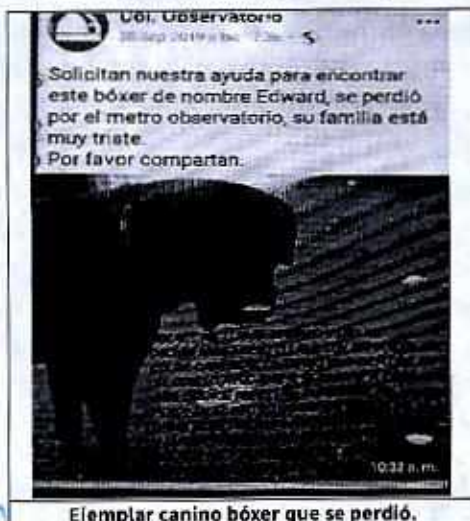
Col. Observatorio
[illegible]

Solicitan nuestra ayuda para encontrar este bóxer de nombre Edward, se perdió por el metro observatorio, su familia está muy triste.
Por favor compartan.

10:32 p.m.

Ejemplar canino bóxer que se perdió.